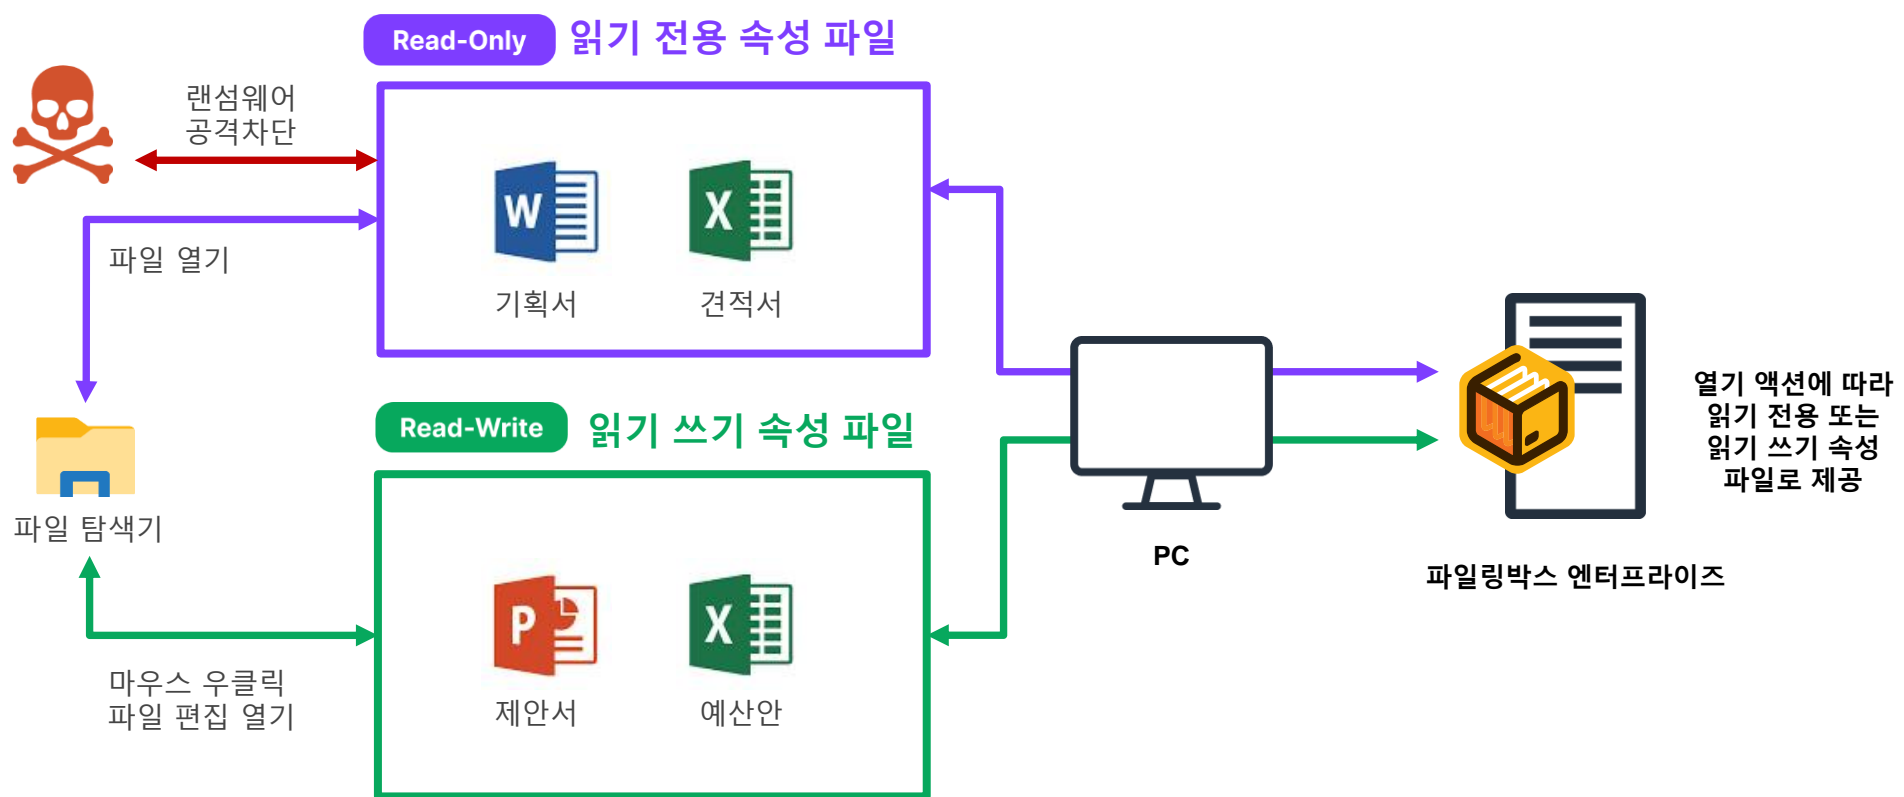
Read-Only 읽기 전용 속성 파일

랜섬웨어
공격차단

파일 열기

W

X

기획서

견적서

파일 탐색기

Read-Write 읽기 쓰기 속성 파일

P

X

제안서

예산안

마우스 우클릭
파일 편집 열기

PC

열기 액션에 따라
읽기 전용 또는
읽기 쓰기 속성
파일로 제공

파일링박스 엔터프라이즈